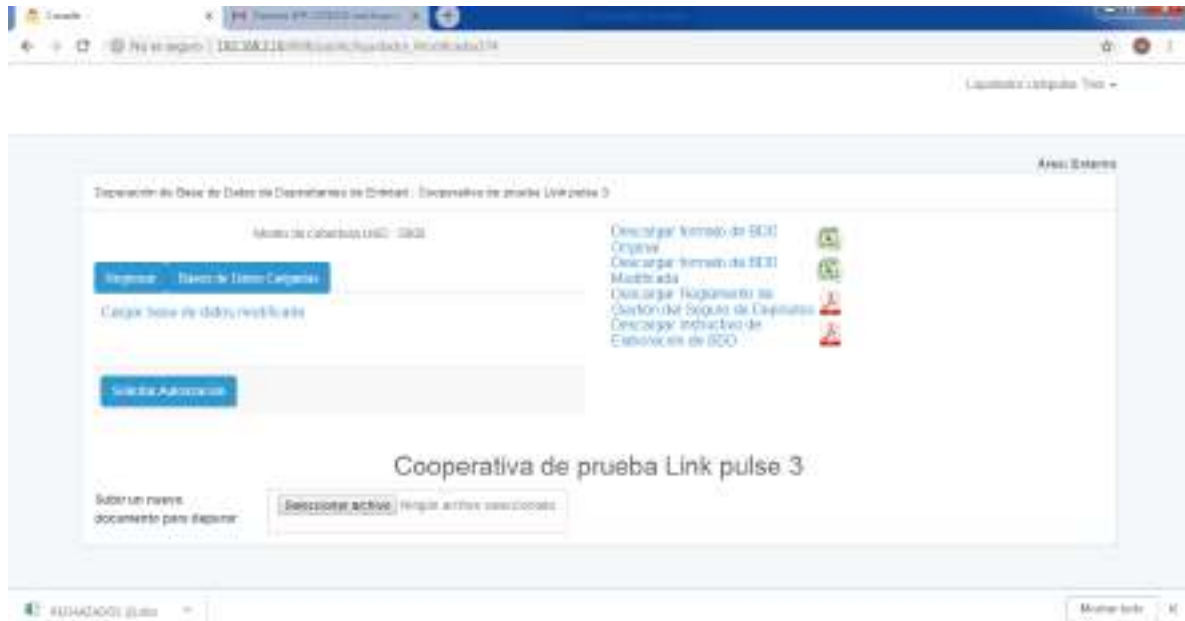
Cuscade

No es seguro | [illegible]

Liquidador Liniquidar Test

Area Externa

Depuración de Base de Datos de Depositantes de Entidad : Cooperativa de prueba Link pulse 3

Modelo de cabeceras UAD : SBS

Regresar Base de Datos Cargadas

Cargar base de datos modificada

Solicitar Autorización

Descargar formato de BDD Original

Descargar formato de BDD Modificada

Descargar Reglamento de Gestión del Seguro de Depósitos

Descargar instructivo de Elaboración de BDD

Cooperativa de prueba Link pulse 3

Subir un nuevo documento para depurar

Seleccionar archivo Ningún archivo seleccionado

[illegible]

Mostrar todo